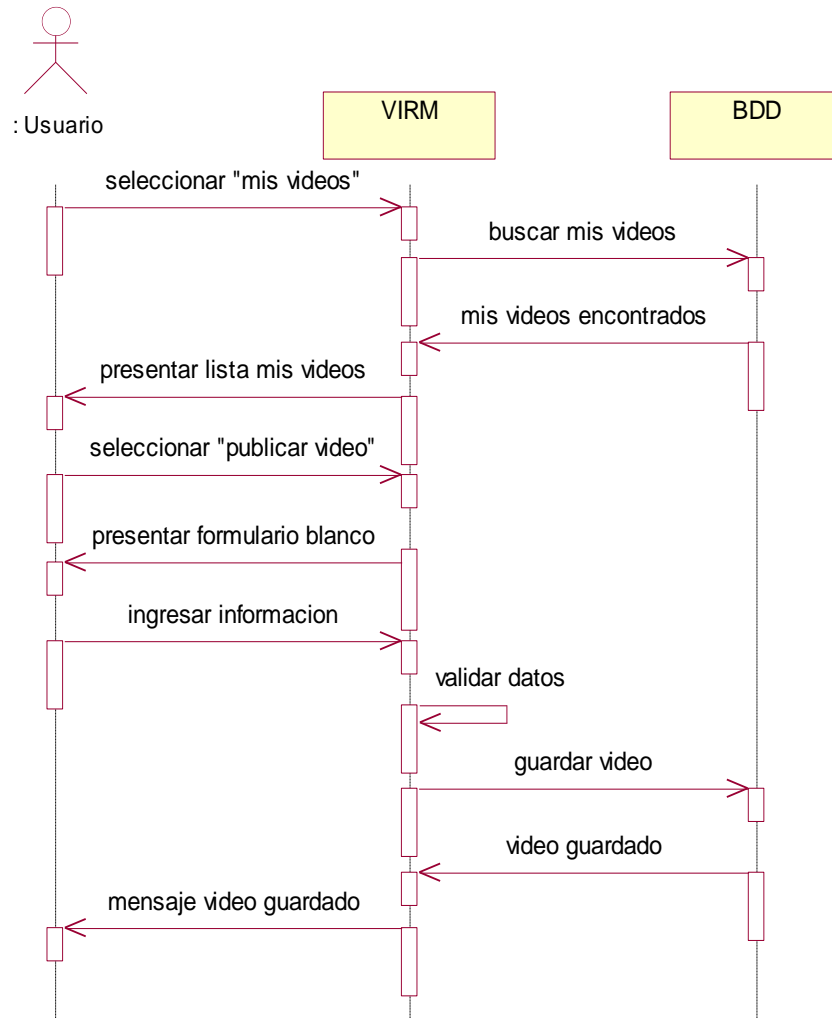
: Usuario

VIRM

BDD

seleccionar "mis videos"

buscar mis videos

mis videos encontrados

presentar lista mis videos

seleccionar "publicar video"

presentar formulario blanco

ingresar informacion

validar datos

guardar video

video guardado

mensaje video guardado